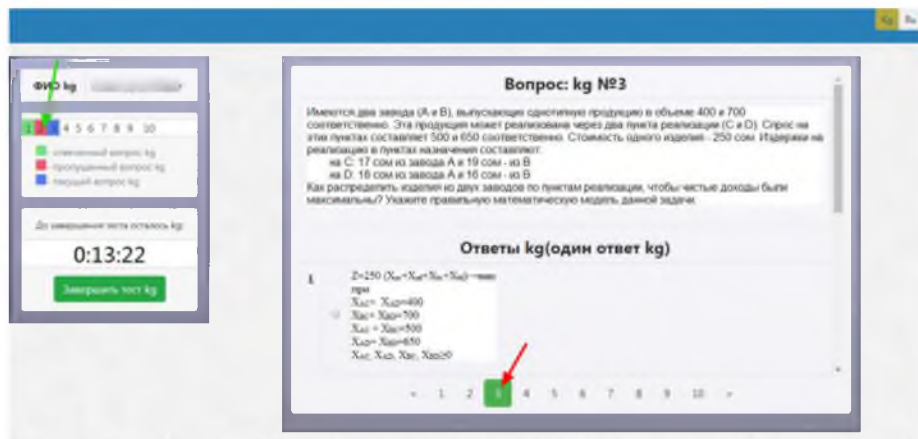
Kg

ФИО kg

1 2 3 4 5 6 7 8 9 10

отвеченный вопрос kg
пропущенный вопрос kg
текущий вопрос kg

До завершения теста осталось kg:

0:13:22

Завершить тест kg

Вопрос: kg №3

Имеются два завода (A и B), выпускающие однотипную продукцию в объеме 400 и 700 соответственно. Эта продукция может реализована через два пункта реализации (C и D). Спрос на этих пунктах составляет 500 и 650 соответственно. Стоимость одного изделия - 250 сом. Издержки на реализацию в пунктах назначения составляют:
на C: 17 сом из завода A и 19 сом - из B
на D: 18 сом из завода A и 16 сом - из B
Как распределить изделия из двух заводов по пунктам реализации, чтобы чистые доходы были максимальны? Укажите правильную математическую модель данной задачи.

Ответы kg(один ответ kg)

1

Z=250 $(X_{AC}+X_{AD}+X_{BC}+X_{BD})\rightarrow$max
при
$X_{AC}+X_{AD}=400$
$X_{BC}+X_{BD}=700$
$X_{AC}+X_{BC}=500$
$X_{AD}+X_{BD}=650$
$X_{AC}, X_{AD}, X_{BC}, X_{BD}\geq0$

« 1 2 3 4 5 6 7 8 9 10 »